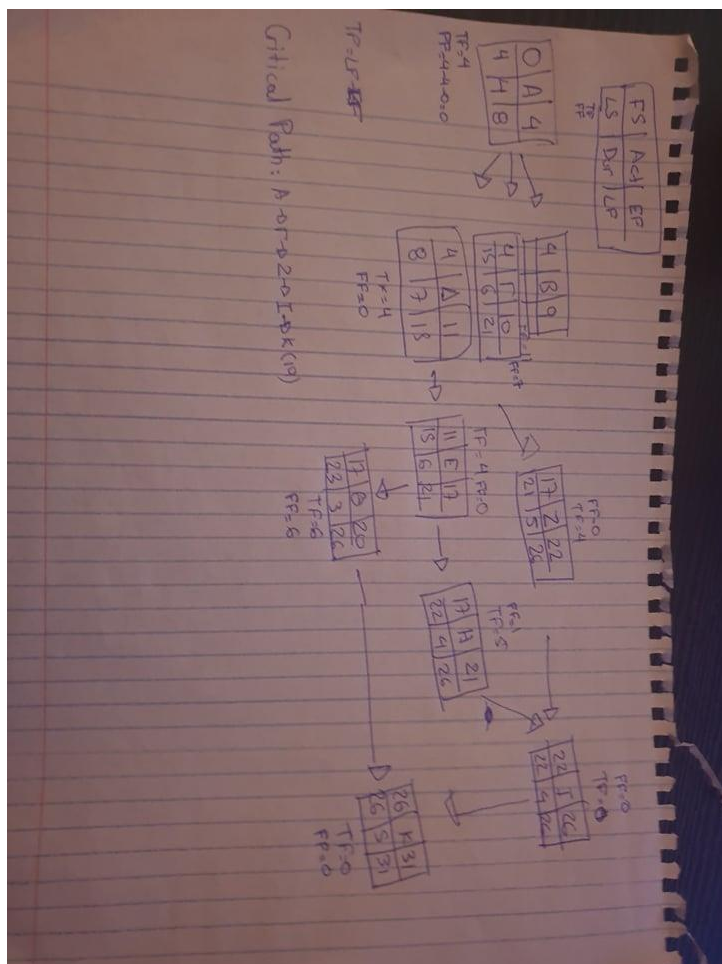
| FS | Act | EF |
|---|---|---|
| LS | Dur | LF |

TF
FF

| 0 | A | 4 |
|---|---|---|
| 4 | 4 | 8 |

TF=4
FF=4-4-0=0

| 4 | B | 9 |
|---|---|---|

| 4 | C | 10 |
|---|---|---|
| 15 | 6 | 21 |

FF=7

| 4 | D | 11 |
|---|---|---|
| 8 | 7 | 18 |

TF=4
FF=0

| 17 | Z | 22 |
|---|---|---|
| 21 | 5 | 26 |

FF=0
TF=4

| 11 | E | 17 |
|---|---|---|
| 15 | 6 | 21 |

TF=4 FF=0

| 17 | G | 20 |
|---|---|---|
| 23 | 3 | 26 |

TF=6
FF=6

| 17 | H | 21 |
|---|---|---|
| 22 | 4 | 26 |

FF=1
TF=5

| 22 | I | 26 |
|---|---|---|
| 22 | 4 | 26 |

FF=0
TF=0

| 26 | K | 31 |
|---|---|---|
| 26 | 5 | 31 |

TF=0
FF=0

TF=LF-EF

Critical Path: A→F→Z→I→K(19)